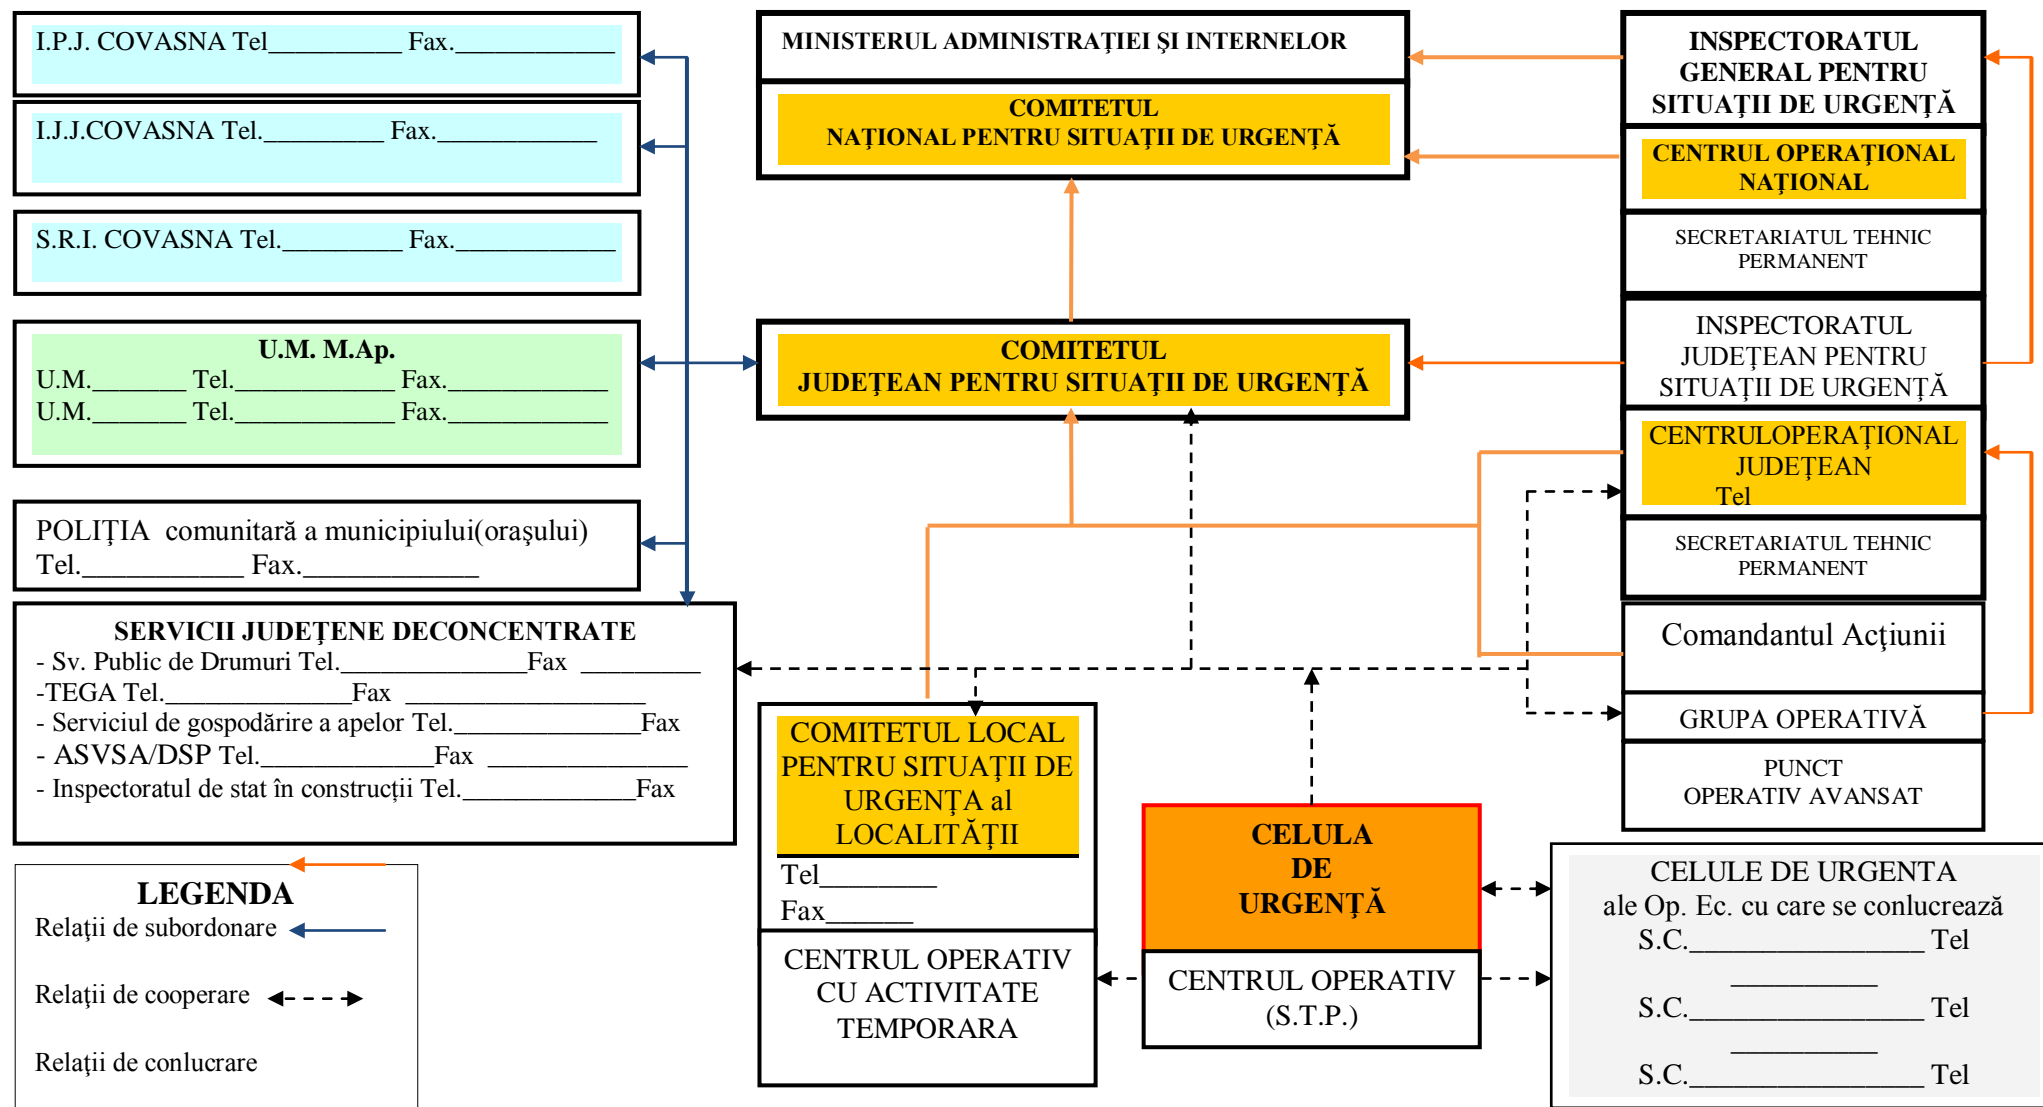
I.P.J. COVASNA Tel__________ Fax.____________

I.J.J.COVASNA Tel.__________ Fax.____________

S.R.I. COVASNA Tel.__________ Fax.____________

U.M. M.Ap.
U.M._______ Tel.______________ Fax.____________
U.M._______ Tel.______________ Fax.____________

POLIȚIA comunitară a municipiului(orașului)
Tel.____________ Fax.____________

SERVICII JUDEȚENE DECONCENTRATE
- Sv. Public de Drumuri Tel.______________Fax _________
-TEGA Tel.______________Fax ________________
- Serviciul de gospodărire a apelor Tel.______________Fax
- ASVSA/DSP Tel.______________Fax ______________
- Inspectoratul de stat în construcții Tel.____________Fax

LEGENDA
Relații de subordonare
Relații de cooperare
Relații de conlucrare

MINISTERUL ADMINISTRAȚIEI ȘI INTERNELOR

COMITETUL
NAȚIONAL PENTRU SITUAȚII DE URGENȚĂ

COMITETUL
JUDEȚEAN PENTRU SITUAȚII DE URGENȚĂ

COMITETUL LOCAL PENTRU SITUAȚII DE URGENȚA al LOCALITĂȚII
Tel_________
Fax_______

CENTRUL OPERATIV CU ACTIVITATE TEMPORARA

CELULA DE URGENȚĂ

CENTRUL OPERATIV (S.T.P.)

INSPECTORATUL GENERAL PENTRU SITUAȚII DE URGENȚĂ

CENTRUL OPERAȚIONAL NAȚIONAL

SECRETARIATUL TEHNIC PERMANENT

INSPECTORATUL JUDEȚEAN PENTRU SITUAȚII DE URGENȚĂ

CENTRULOPERAȚIONAL JUDEȚEAN
Tel

SECRETARIATUL TEHNIC PERMANENT

Comandantul Acțiunii

GRUPA OPERATIVĂ

PUNCT OPERATIV AVANSAT

CELULE DE URGENTA
ale Op. Ec. cu care se conlucrează
S.C.________________ Tel
__________
S.C.________________ Tel
__________
S.C.________________ Tel